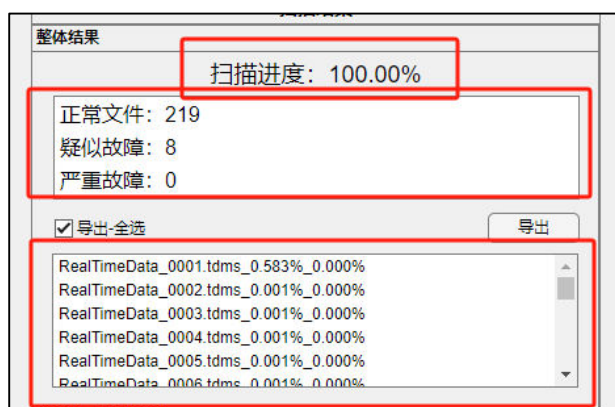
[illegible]

整体结果

扫描进度：100.00%

正常文件：219
疑似故障：8
严重故障：0

导出-全选

导出

RealTimeData_0001.tdms_0.583%_0.000%
RealTimeData_0002.tdms_0.001%_0.000%
RealTimeData_0003.tdms_0.001%_0.000%
RealTimeData_0004.tdms_0.001%_0.000%
RealTimeData_0005.tdms_0.001%_0.000%
RealTimeData_0006.tdms_0.001%_0.000%